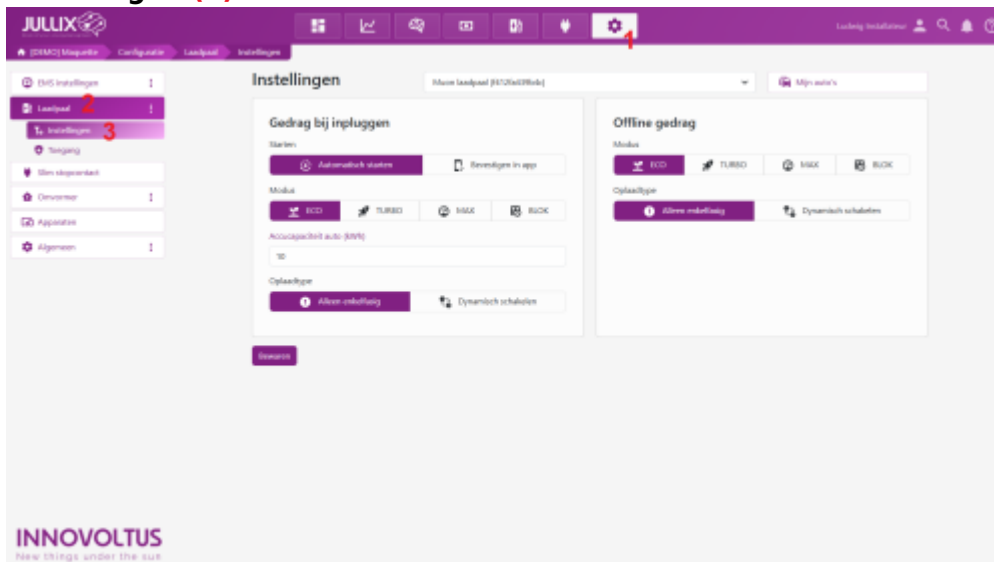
JULLIX

1

Ludwig Installateur

[DEMO] Maquette | Configuratie | Laadpaal | Instellingen

EMS instellingen
Laadpaal 2
Instellingen 3
Toegang
Slim stopcontact
Omvormer
Apparaten
Algemeen

Instellingen

Moon laadpaal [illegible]

Mijn auto's

Gedrag bij inpluggen

Starten
Automatisch starten | Bevestigen in app

Modus
ECO | TURBO | MAX | BLOK

Accucapaciteit auto (kWh)
10

Oplaadtype
Alleen enkelfasig | Dynamisch schakelen

Offline gedrag

Modus
ECO | TURBO | MAX | BLOK

Oplaadtype
Alleen enkelfasig | Dynamisch schakelen

Bewaren

INNOVOLTUS
New things under the sun